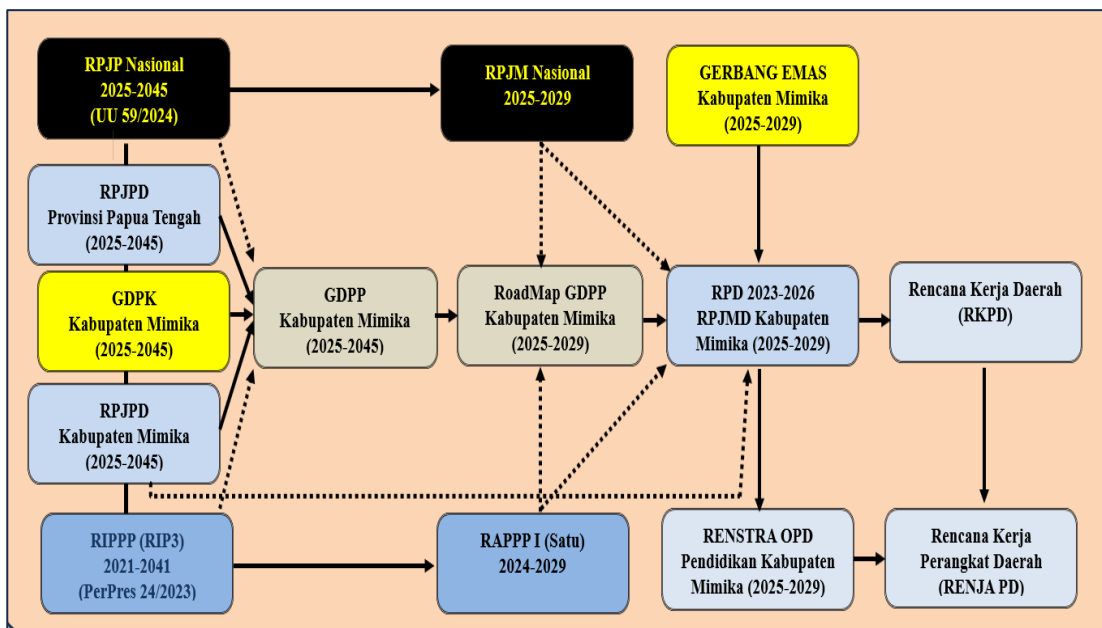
RPJP Nasional
2025-2045
(UU 59/2024)

RPJM Nasional
2025-2029

GERBANG EMAS
Kabupaten Mimika
(2025-2029)

RPJPD
Provinsi Papua Tengah
(2025-2045)

GDPK
Kabupaten Mimika
(2025-2045)

GDPP
Kabupaten Mimika
(2025-2045)

RoadMap GDPP
Kabupaten Mimika
(2025-2029)

RPD 2023-2026
RPJMD Kabupaten
Mimika (2025-2029)

Rencana Kerja Daerah
(RKPD)

RPJPD
Kabupaten Mimika
(2025-2045)

RIPPP (RIP3)
2021-2041
(PerPres 24/2023)

RAPPP I (Satu)
2024-2029

RENSTRA OPD
Pendidikan Kabupaten
Mimika (2025-2029)

Rencana Kerja
Perangkat Daerah
(RENJA PD)